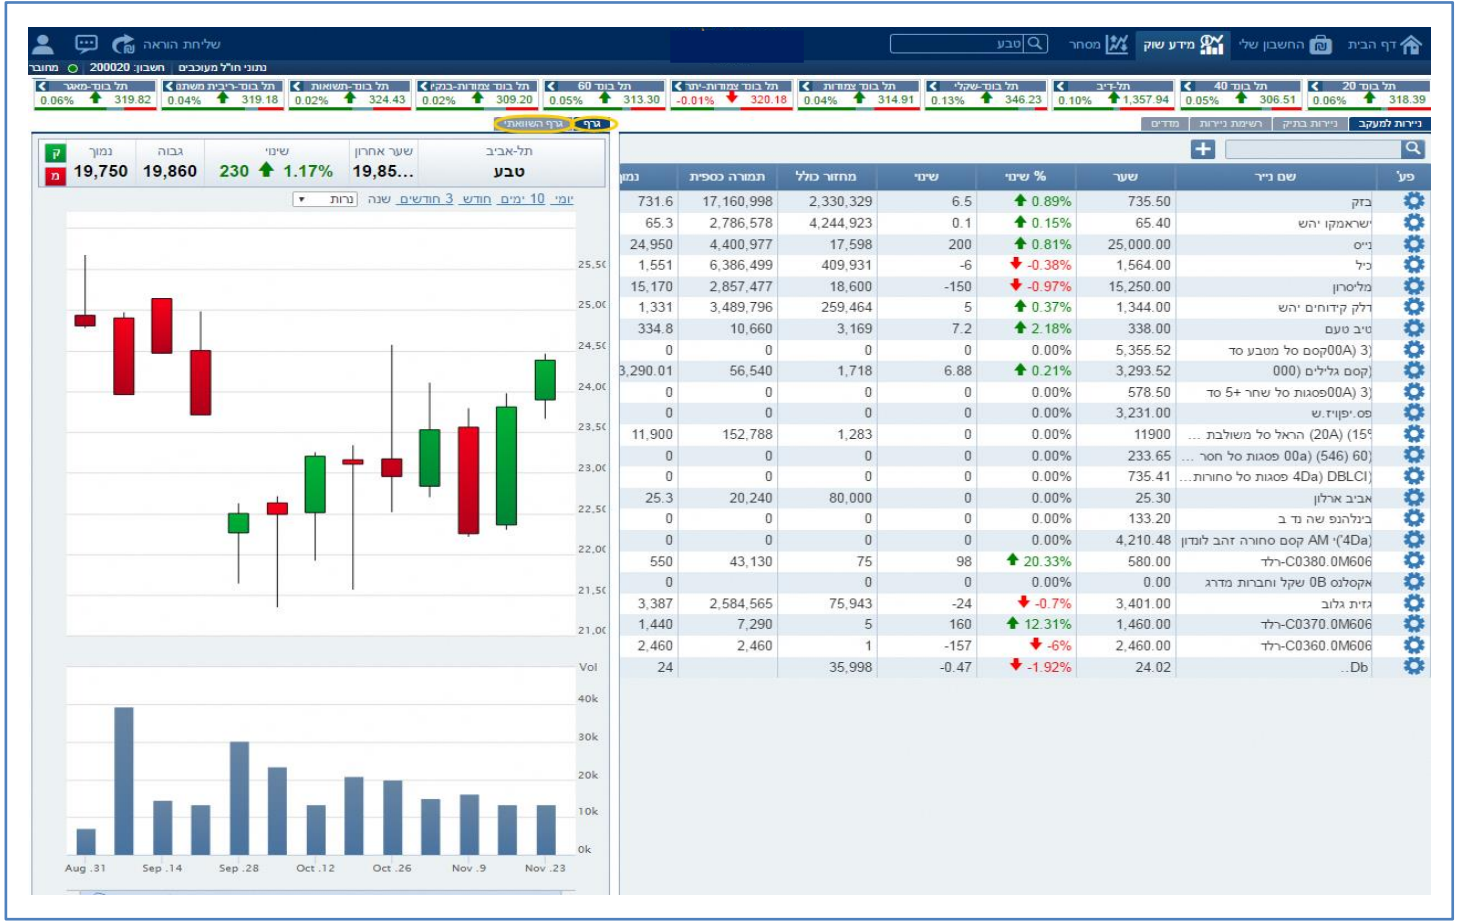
דף הבית | החשבון שלי | מידע שוק | מסחר | טבע | שליחת הוראה

מחובר | חשבון: 200020 | נתוני חו"ל מעוכבים

| תל בונד 20 | תל בונד 40 | תל-דיב | תל בונד-שקלי | תל בונד צמודות | תל בונד צמודות-יתר | תל בונד 60 | תל בונד צמודות-בנקים | תל בונד-תשואות | תל בונד-ריבית משתנה | תל בונד-מאגר |
|---|---|---|---|---|---|---|---|---|---|---|
| 318.39 0.06% | 306.51 0.05% | 1,357.94 0.10% | 346.23 0.13% | 314.91 0.04% | 320.18 -0.01% | 313.30 0.05% | 309.20 0.02% | 324.43 0.02% | 319.18 0.04% | 319.82 0.06% |

ניירות למעקב | ניירות בתיק | רשימת ניירות | מדדים

גרף | גרף השוואתי

| פע' | שם נייר | שער | % שינוי | שינוי | מחזור כולל | תמורה כספית | נמוך |
|---|---|---|---|---|---|---|---|
| | בזק | 735.50 | 0.89% | 6.5 | 2,330,329 | 17,160,998 | 731.6 |
| | ישראמקו יהש | 65.40 | 0.15% | 0.1 | 4,244,923 | 2,786,578 | 65.3 |
| | נייס | 25,000.00 | 0.81% | 200 | 17,598 | 4,400,977 | 24,950 |
| | כיל | 1,564.00 | -0.38% | -6 | 409,931 | 6,386,499 | 1,551 |
| | מליסרון | 15,250.00 | -0.97% | -150 | 18,600 | 2,857,477 | 15,170 |
| | דלק קידוחים יהש | 1,344.00 | 0.37% | 5 | 259,464 | 3,489,796 | 1,331 |
| | טבע סד | 338.00 | 2.18% | 7.2 | 3,169 | 10,660 | 334.8 |
| | 3) פסגות00A סל מטבע סד | 5,355.52 | 0.00% | 0 | 0 | 0 | 0 |
| | קסם (000 גליל | 3,293.52 | 0.21% | 6.88 | 1,718 | 56,540 | 3,290.01 |
| | 3) פסגות00A סל שחר 5+ סד | 578.50 | 0.00% | 0 | 0 | 0 | 0 |
| | פס.יפונ.ש | 3,231.00 | 0.00% | 0 | 0 | 0 | 0 |
| | (15 (20A) הראל סל משולבת ... | 11900 | 0.00% | 0 | 1,283 | 152,788 | 11,900 |
| | 60) (546) 00a פסגות סל כהן ... | 233.65 | 0.00% | 0 | 0 | 0 | 0 |
| | DBLCI) 4Da פסגות סל סחורות... | 735.41 | 0.00% | 0 | 0 | 0 | 0 |
| | אבגול | 25.30 | 0.00% | 0 | 80,000 | 20,240 | 25.3 |
| | בינלפנק שה נד ב | 133.20 | 0.00% | 0 | 0 | 0 | 0 |
| | (4Da') AM קסם סחורות זהב לונדון | 4,210.48 | 0.00% | 0 | 0 | 0 | 0 |
| | רלד-C0380.0M606 | 580.00 | 20.33% | 98 | 75 | 43,130 | 550 |
| | אקסלופ 0B שקל וחברות מדרג | 0.00 | 0.00% | 0 | 0 | 0 | 0 |
| | גזית גלוב | 3,401.00 | -0.7% | -24 | 75,943 | 2,584,565 | 3,387 |
| | רלד-C0370.0M606 | 1,460.00 | 12.31% | 160 | 5 | 7,290 | 1,440 |
| | רלד-C0360.0M606 | 2,460.00 | -6% | -157 | 1 | 2,460 | 2,460 |
| | Db.. | 24.02 | -1.92% | -0.47 | 35,998 | | 24 |

| תל-אביב | שער אחרון | שינוי | גבוה | נמוך |
|---|---|---|---|---|
| טבע | 19,85... | 230 1.17% | 19,860 | 19,750 |

ק
מ

יומי 10 ימים חודש 3 חודשים שנה נרות

25,500
25,000
24,500
24,000
23,500
23,000
22,500
22,000
21,500
21,000
Vol
40k
30k
20k
10k
0k

Aug .31 Sep .14 Sep .28 Oct .12 Oct .26 Nov .9 Nov .23